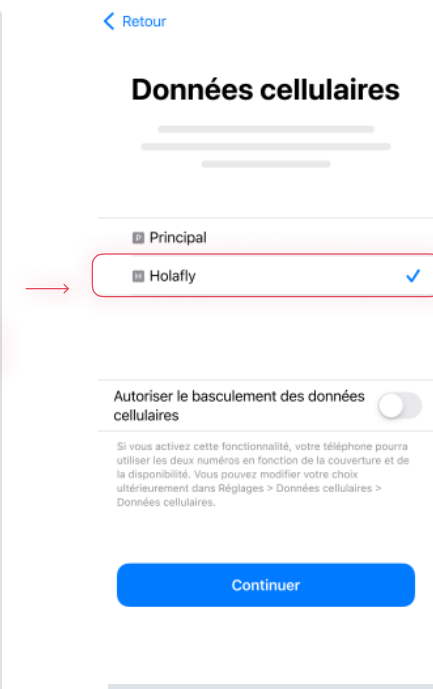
Retour

Données cellulaires

P Principal

H Holafly

Autoriser le basculement des données cellulaires

Si vous activez cette fonctionnalité, votre téléphone pourra utiliser les deux numéros en fonction de la couverture et de la disponibilité. Vous pouvez modifier votre choix ultérieurement dans Réglages > Données cellulaires > Données cellulaires.

Continuer